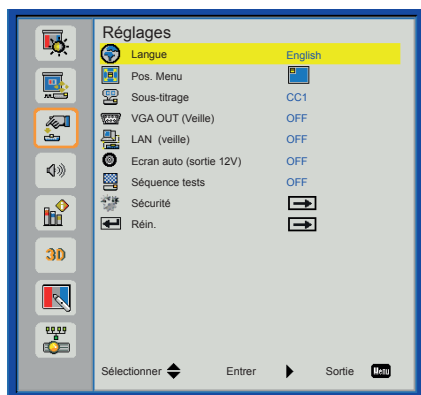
Réglages

| | |
|---|---|
| Langue | English |
| Pos. Menu | |
| Sous-titrage | CC1 |
| VGA OUT (Veille) | OFF |
| LAN (veille) | OFF |
| Ecran auto (sortie 12V) | OFF |
| Séquence tests | OFF |
| Sécurité | |
| Réin. | |

3D

Sélectionner Entrer Sortie Menu